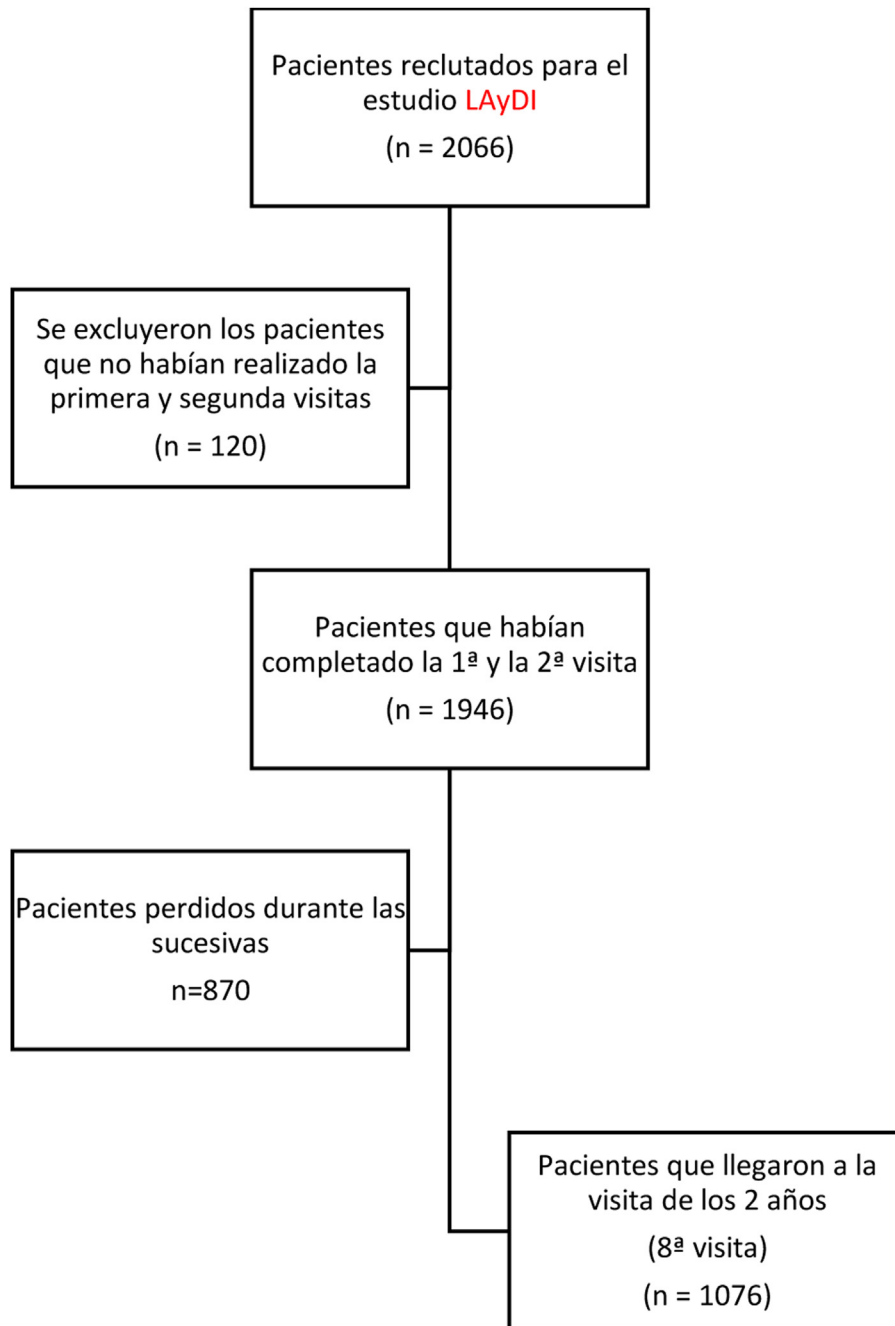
Pacientes reclutados para el estudio LAyDI

(n = 2066)

Se excluyeron los pacientes que no habían realizado la primera y segunda visitas

(n = 120)

Pacientes que habían completado la 1ª y la 2ª visita

(n = 1946)

Pacientes perdidos durante las sucesivas

n=870

Pacientes que llegaron a la visita de los 2 años

(8ª visita)

(n = 1076)